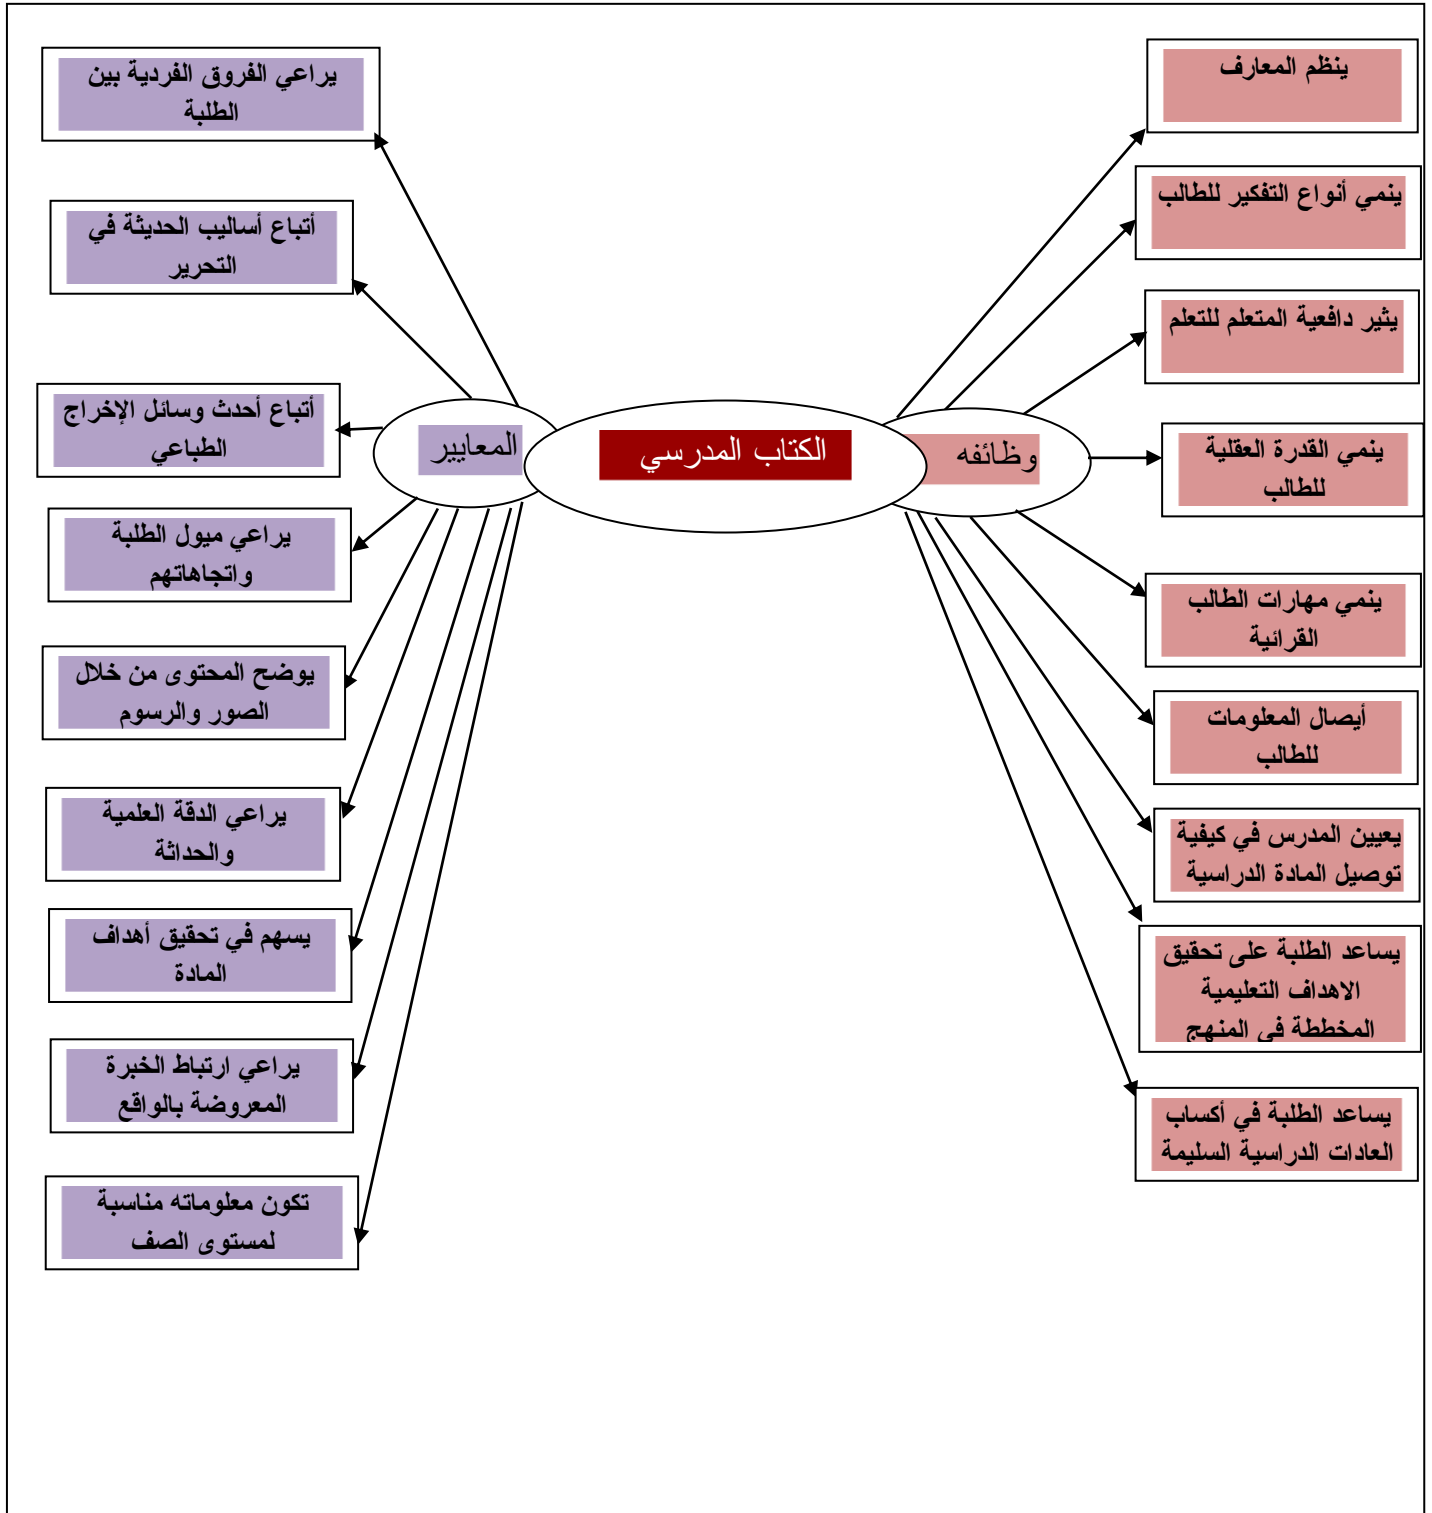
الكتاب المدرسي

وظائفه

ينظم المعارف

ينمي أنواع التفكير للطالب

يثير دافعية المتعلم للتعلم

ينمي القدرة العقلية للطالب

ينمي مهارات الطالب القرائية

أيصال المعلومات للطالب

يعيين المدرس في كيفية توصيل المادة الدراسية

يساعد الطلبة على تحقيق الاهداف التعليمية المخططة في المنهج

يساعد الطلبة في أكساب العادات الدراسية السليمة

المعايير

يراعي الفروق الفردية بين الطلبة

أتباع أساليب الحديثة في التحرير

أتباع أحدث وسائل الإخراج الطباعي

يراعي ميول الطلبة واتجاهاتهم

يوضح المحتوى من خلال الصور والرسوم

يراعي الدقة العلمية والحداثة

يسهم في تحقيق أهداف المادة

يراعي ارتباط الخبرة المعروضة بالواقع

تكون معلوماته مناسبة لمستوى الصف